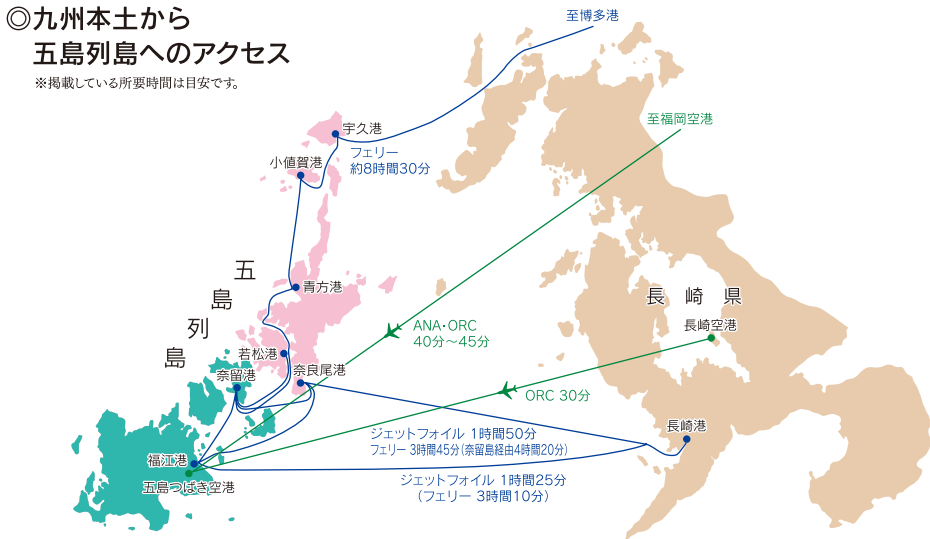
◎九州本土から
五島列島へのアクセス
※掲載している所要時間は目安です。

至博多港

至福岡空港

宇久港

フェリー
約8時間30分

小値賀港

五
島
列
島

青方港

長崎県

ANA・ORC
40分～45分

長崎空港

若松港

奈良尾港

奈留港

ORC 30分

長崎港

ジェットフォイル 1時間50分
フェリー 3時間45分（奈留島経由4時間20分）

福江港

五島つばき空港

ジェットフォイル 1時間25分
（フェリー 3時間10分）